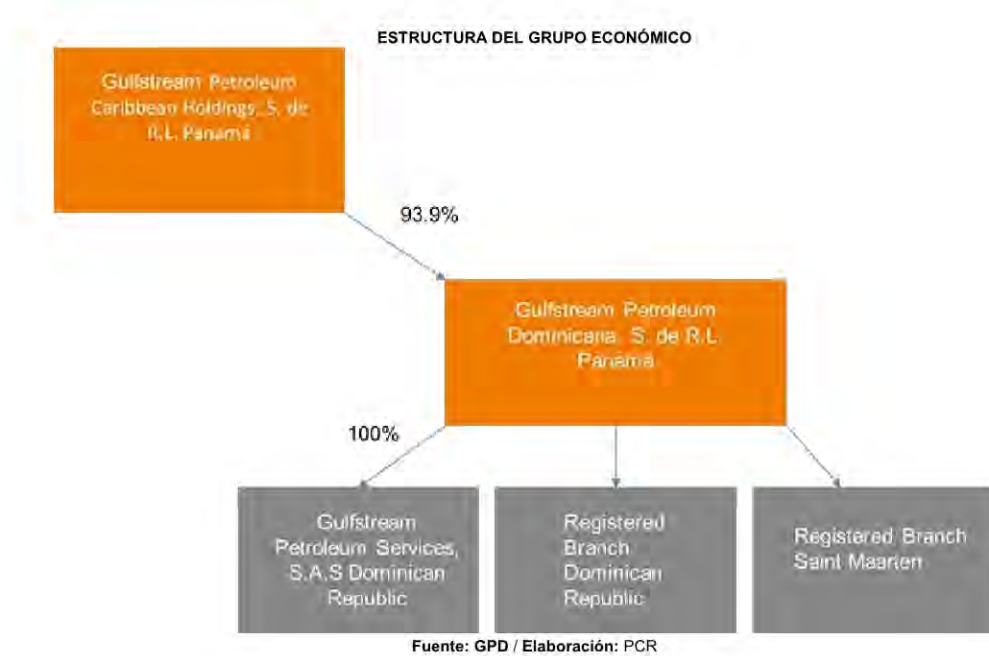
ESTRUCTURA DEL GRUPO ECONÓMICO

Gulfstream Petroleum Caribbean Holdings, S. de R.L. Panamá

93.9%

Gulfstream Petroleum Dominicana, S. de R.L. Panamá

100%

Gulfstream Petroleum Services, S.A.S Dominican Republic

Registered Branch Dominican Republic

Registered Branch Saint Maarten

Fuente: GPD / Elaboración: PCR